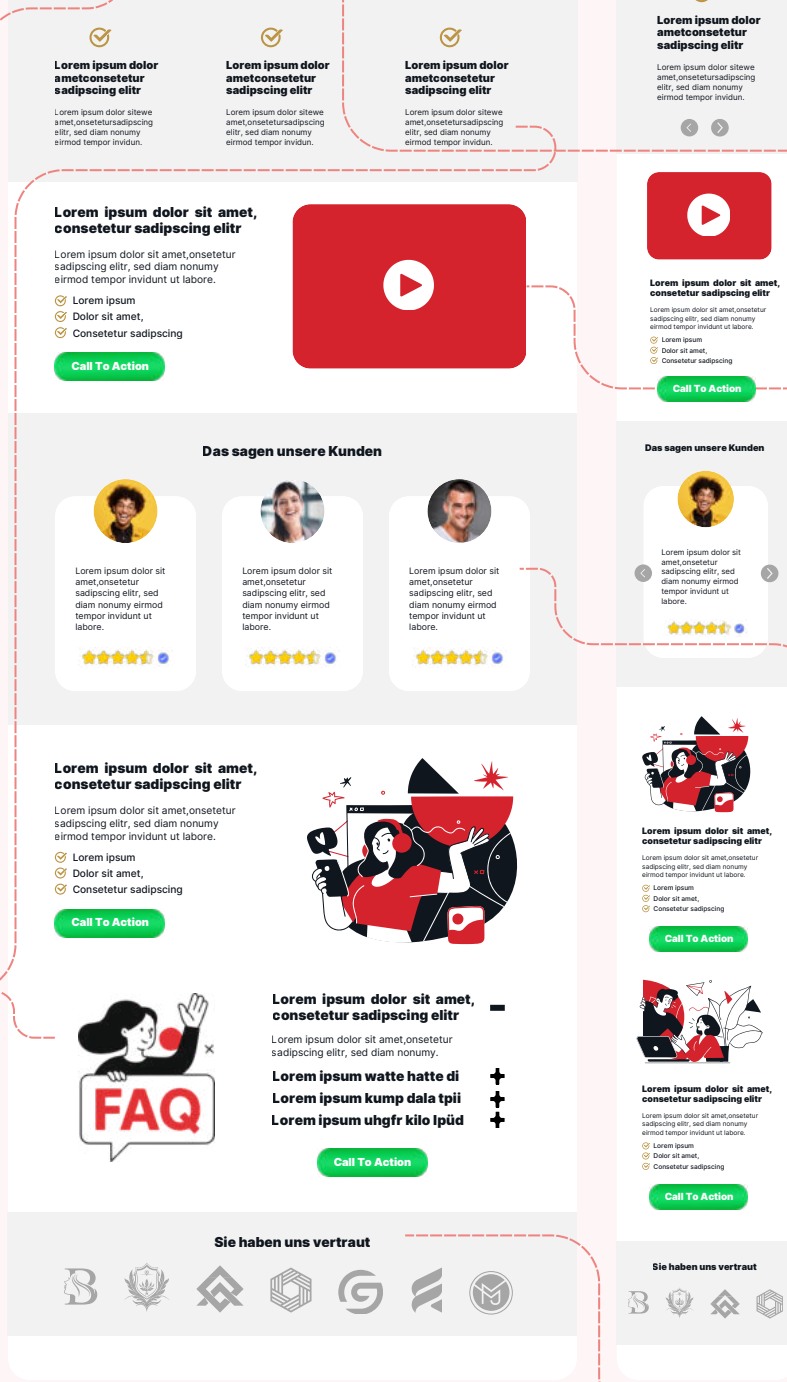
Lorem ipsum dolor ametconsetetur sadipscing elitr

Lorem ipsum dolor sitewe amet,onsetetursadipscing elitr, sed diam nonumy eirmod tempor invidun.

Lorem ipsum dolor ametconsetetur sadipscing elitr

Lorem ipsum dolor sitewe amet,onsetetursadipscing elitr, sed diam nonumy eirmod tempor invidun.

Lorem ipsum dolor ametconsetetur sadipscing elitr

Lorem ipsum dolor sitewe amet,onsetetursadipscing elitr, sed diam nonumy eirmod tempor invidun.

Lorem ipsum dolor ametconsetetur sadipscing elitr

Lorem ipsum dolor sitewe amet,onsetetursadipscing elitr, sed diam nonumy eirmod tempor invidun.

Lorem ipsum dolor sit amet, consetetur sadipscing elitr

Lorem ipsum dolor sit amet,onsetetur sadipscing elitr, sed diam nonumy eirmod tempor invidunt ut labore.

Lorem ipsum
Dolor sit amet,
Consetetur sadipscing

Call To Action

Lorem ipsum dolor sit amet, consetetur sadipscing elitr

Lorem ipsum dolor sit amet,onsetetur sadipscing elitr, sed diam nonumy eirmod tempor invidunt ut labore.

Lorem ipsum
Dolor sit amet,
Consetetur sadipscing

Call To Action

Das sagen unsere Kunden

Lorem ipsum dolor sit amet,onsetetur sadipscing elitr, sed diam nonumy eirmod tempor invidunt ut labore.

Lorem ipsum dolor sit amet,onsetetur sadipscing elitr, sed diam nonumy eirmod tempor invidunt ut labore.

Lorem ipsum dolor sit amet,onsetetur sadipscing elitr, sed diam nonumy eirmod tempor invidunt ut labore.

Das sagen unsere Kunden

Lorem ipsum dolor sit amet,onsetetur sadipscing elitr, sed diam nonumy eirmod tempor invidunt ut labore.

Lorem ipsum dolor sit amet, consetetur sadipscing elitr

Lorem ipsum dolor sit amet,onsetetur sadipscing elitr, sed diam nonumy eirmod tempor invidunt ut labore.

Lorem ipsum
Dolor sit amet,
Consetetur sadipscing

Call To Action

Lorem ipsum dolor sit amet, consetetur sadipscing elitr

Lorem ipsum dolor sit amet,onsetetur sadipscing elitr, sed diam nonumy eirmod tempor invidunt ut labore.

Lorem ipsum
Dolor sit amet,
Consetetur sadipscing

Call To Action

FAQ

Lorem ipsum dolor sit amet, consetetur sadipscing elitr −

Lorem ipsum dolor sit amet,onsetetur sadipscing elitr, sed diam nonumy.

Lorem ipsum watte hatte di +
Lorem ipsum kump dala tpii +
Lorem ipsum uhgfr kilo lpüd +

Call To Action

Lorem ipsum dolor sit amet, consetetur sadipscing elitr

Lorem ipsum dolor sit amet,onsetetur sadipscing elitr, sed diam nonumy eirmod tempor invidunt ut labore.

Lorem ipsum
Dolor sit amet,
Consetetur sadipscing

Call To Action

Sie haben uns vertraut

Sie haben uns vertraut